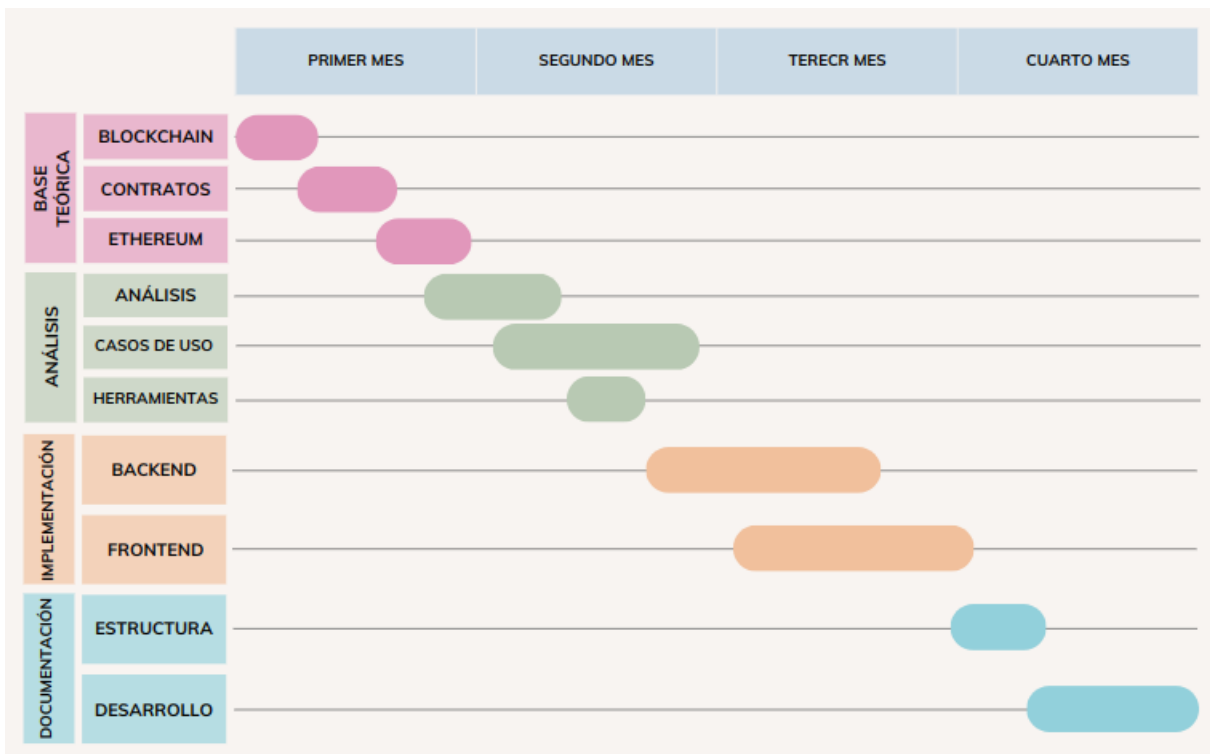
PRIMER MES
SEGUNDO MES
TERECR MES
CUARTO MES

BASE TEÓRICA
BLOCKCHAIN
CONTRATOS
ETHEREUM

ANÁLISIS
ANÁLISIS
CASOS DE USO
HERRAMIENTAS

IMPLEMENTACIÓN
BACKEND
FRONTEND

DOCUMENTACIÓN
ESTRUCTURA
DESARROLLO